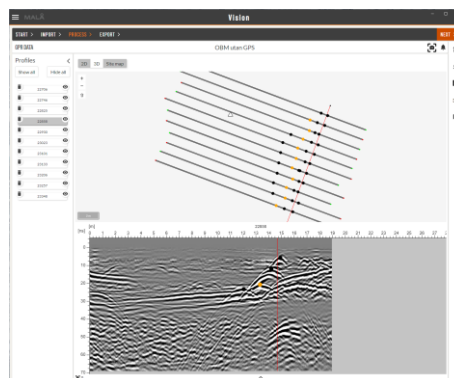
MALÅ

Vision

START > IMPORT > PROCESS > EXPORT >

NEXT

GPR DATA

OBM utan GPS

Profiles

Show all

Hide all

2D

3D

Tile map

[m]

0 1 2 3 4 5 6 7 8 9 10 11 12 13 14 15 16 17 18 19 20 21 22 23 24 25 26 27

5

10

15

20

25

30

35

40

45

50